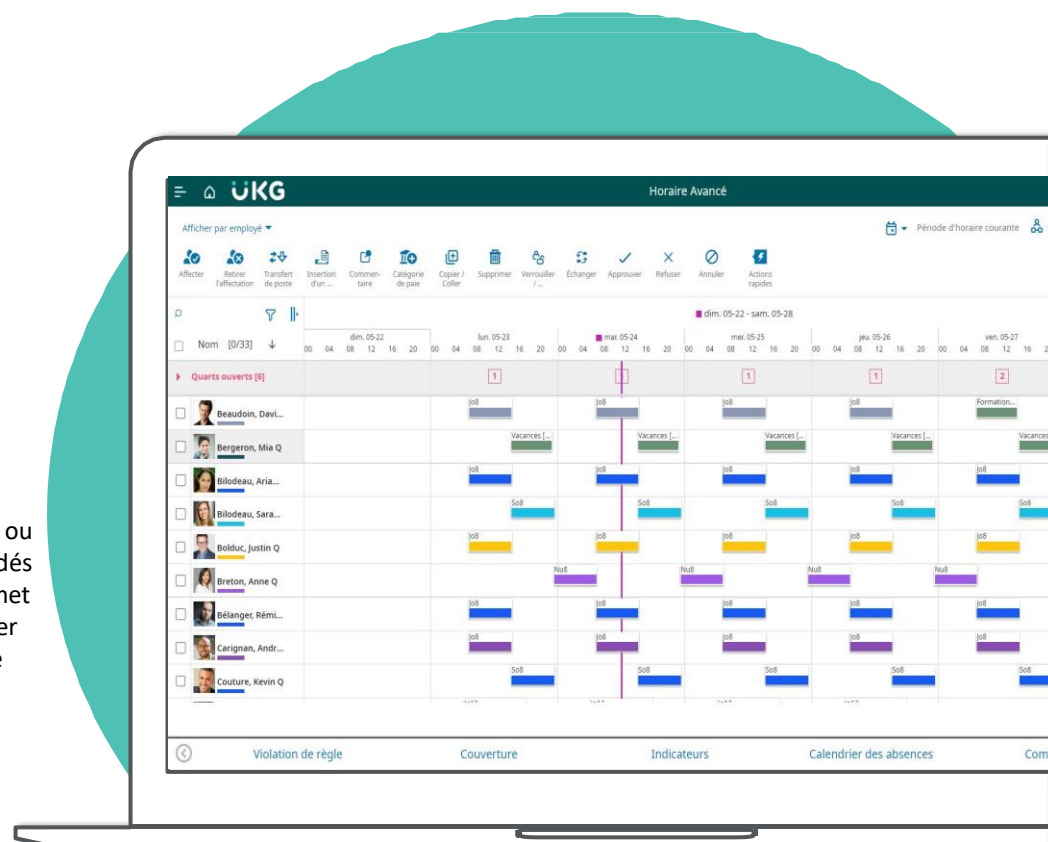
ou
dés
net
er
e

UKG

Horaire Avancé

Afficher par employé

Période d'horaire courante

Affecter
Retirer l'affectation
Transfert de poste
Insertion d'un ...
Commentaire
Catégorie de paie
Copier / Coller
Supprimer
Verrouiller / ...
Échanger
Approuver
Refuser
Annuler
Actions rapides

dim. 05-22 - sam. 05-28

Nom [0/33]

| | dim. 05-22 | lun. 05-23 | mar. 05-24 | mer. 05-25 | jeu. 05-26 | ven. 05-27 |
|---|---|---|---|---|---|---|
| | 00 04 08 12 16 20 | 00 04 08 12 16 20 | 00 04 08 12 16 20 | 00 04 08 12 16 20 | 00 04 08 12 16 20 | 00 04 08 12 16 2 |
| Quarts ouverts [6] | | 1 | 1 | 1 | 1 | 2 |
| Beaudoin, Davi... | | Jo8 | Jo8 | Jo8 | Jo8 | Formation... |
| Bergeron, Mia Q | | Vacances [... | Vacances [... | Vacances [... | Vacances [... | Vacances |
| Bilodeau, Aria... | | Jo8 | Jo8 | Jo8 | Jo8 | Jo8 |
| Bilodeau, Sara... | | So8 | So8 | So8 | So8 | So8 |
| Bolduc, Justin Q | | Jo8 | Jo8 | Jo8 | Jo8 | Jo8 |
| Breton, Anne Q | | Nu8 | Nu8 | Nu8 | Nu8 | |
| Bélanger, Rémi... | | Jo8 | Jo8 | Jo8 | Jo8 | Jo8 |
| Carignan, Andr... | | Jo8 | Jo8 | Jo8 | Jo8 | Jo8 |
| Couture, Kevin Q | | So8 | So8 | So8 | So8 | So8 |

Violation de règle
Couverture
Indicateurs
Calendrier des absences
Com